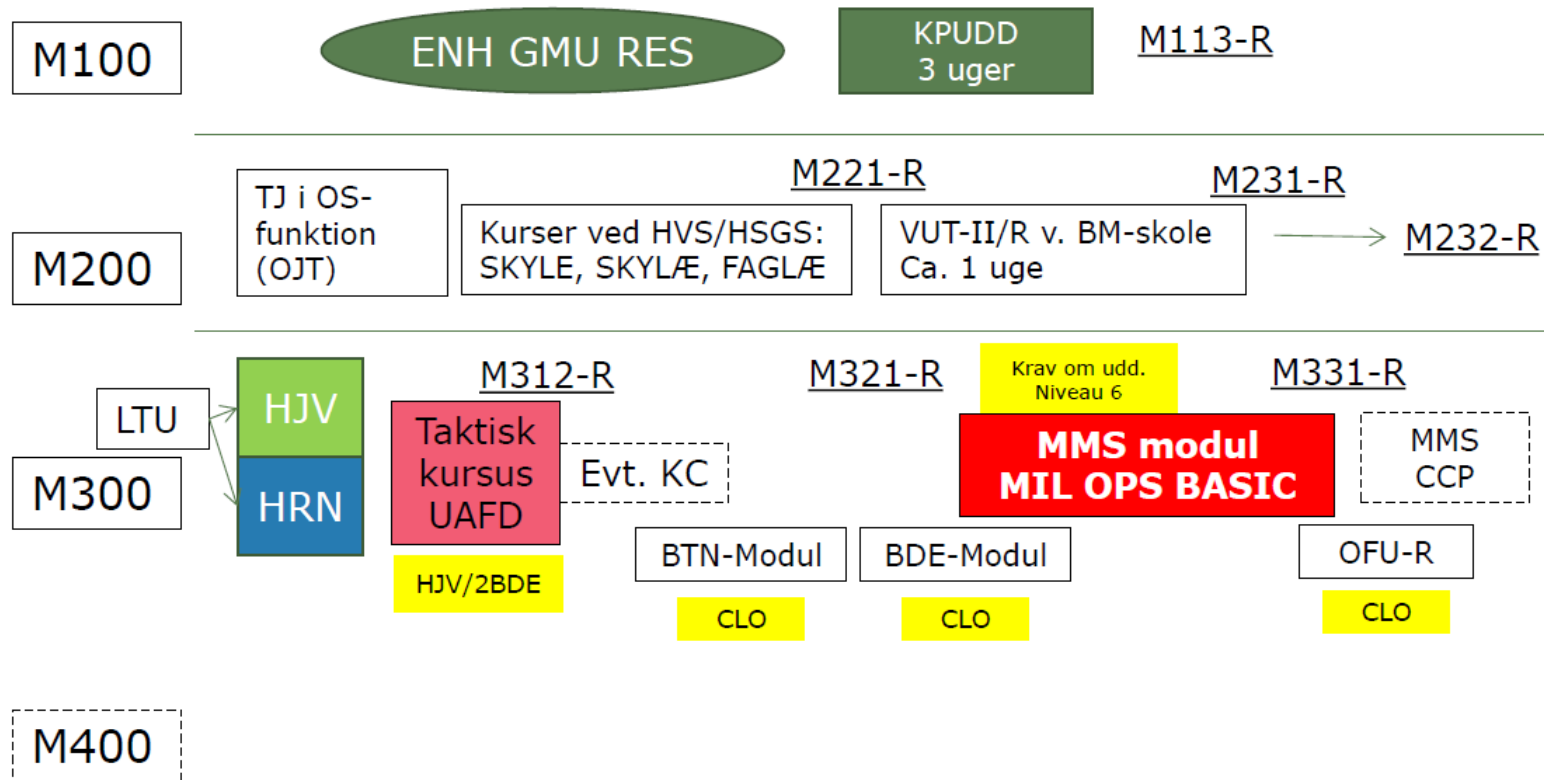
M100

ENH GMU RES

KPUDD
3 uger

M113-R

M200

TJ i OS-funktion (OJT)

M221-R

Kurser ved HVS/HSGS:
SKYLE, SKYLÆ, FAGLÆ

M231-R

VUT-II/R v. BM-skole
Ca. 1 uge

M232-R

M300

LTU

HJV

HRN

M312-R

Taktisk kursus UAFD

Evt. KC

HJV/2BDE

BTN-Modul

CLO

M321-R

BDE-Modul

CLO

Krav om udd.
Niveau 6

MMS modul
MIL OPS BASIC

M331-R

MMS
CCP

OFU-R

CLO

M400